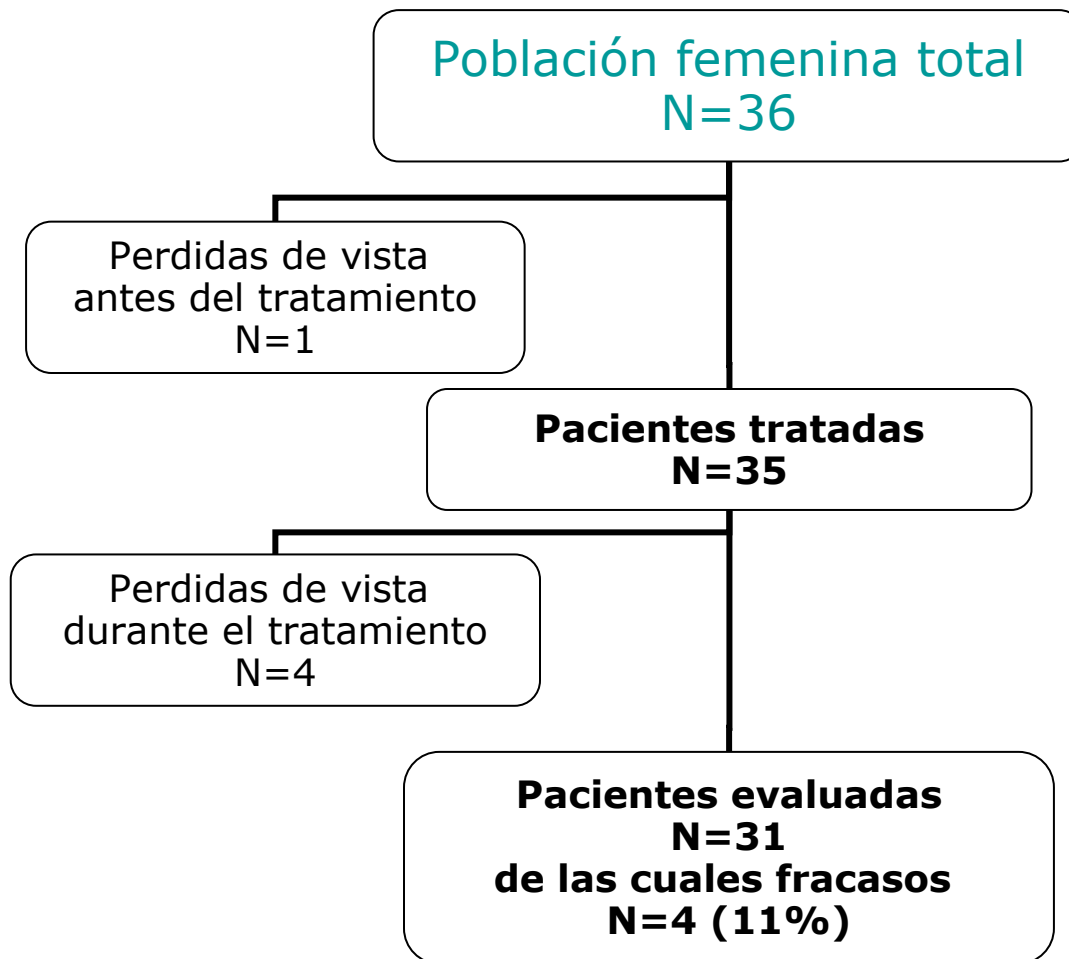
Población femenina total
N=36

Perdidas de vista
antes del tratamiento
N=1

**Pacientes tratadas**
**N=35**

Perdidas de vista
durante el tratamiento
N=4

**Pacientes evaluadas**
**N=31**
**de las cuales fracasos**
**N=4 (11%)**